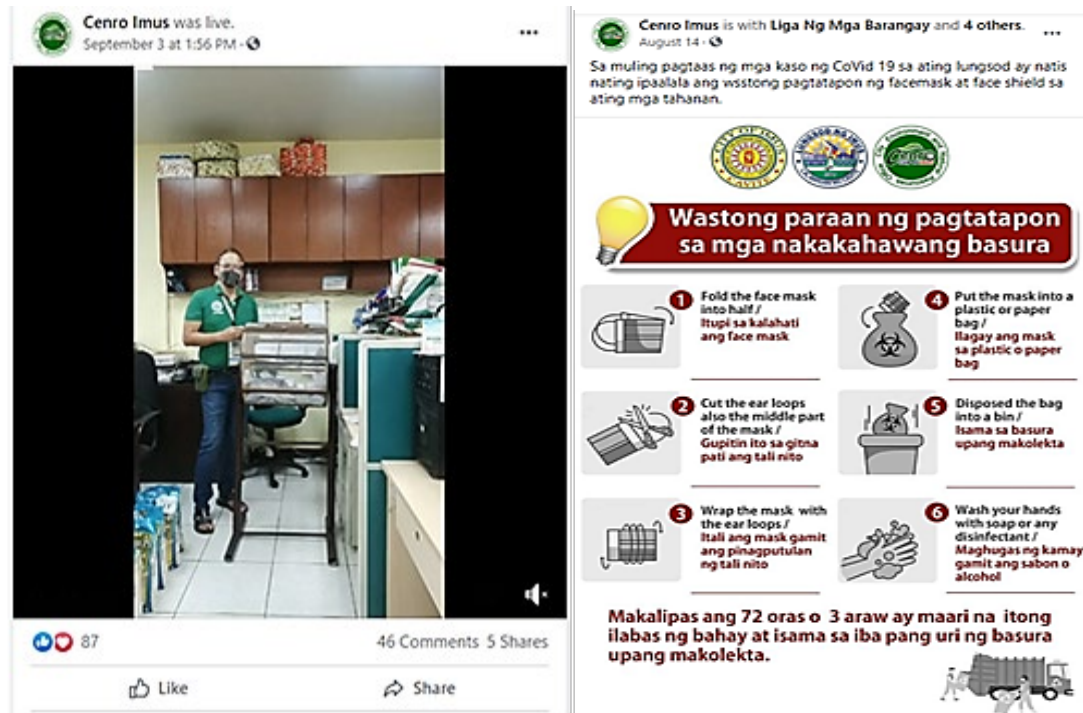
Cenro Imus was live.
September 3 at 1:56 PM ·

87

46 Comments 5 Shares

Like

Share

Cenro Imus is with Liga Ng Mga Barangay and 4 others.
August 14 ·

Sa muling pagtaas ng mga kaso ng CoVid 19 sa ating lungsod ay natis nating ipaalala ang wsstong pagtatapon ng facemask at face shield sa ating mga tahanan.

Wastong paraan ng pagtatapon sa mga nakakahawang basura

1 Fold the face mask into half / Itupi sa kalahati ang face mask

4 Put the mask into a plastic or paper bag / Ilagay ang mask sa plastic o paper bag

2 Cut the ear loops also the middle part of the mask / Gupitin ito sa gitna pati ang tali nito

5 Disposed the bag into a bin / Isama sa basura upang makolekta

3 Wrap the mask with the ear loops / Itali ang mask gamit ang pinagputulan ng tali nito

6 Wash your hands with soap or any disinfectant / Maghugas ng kamay gamit ang sabon o alcohol

Makalipas ang 72 oras o 3 araw ay maari na itong ilabas ng bahay at isama sa iba pang uri ng basura upang makolekta.